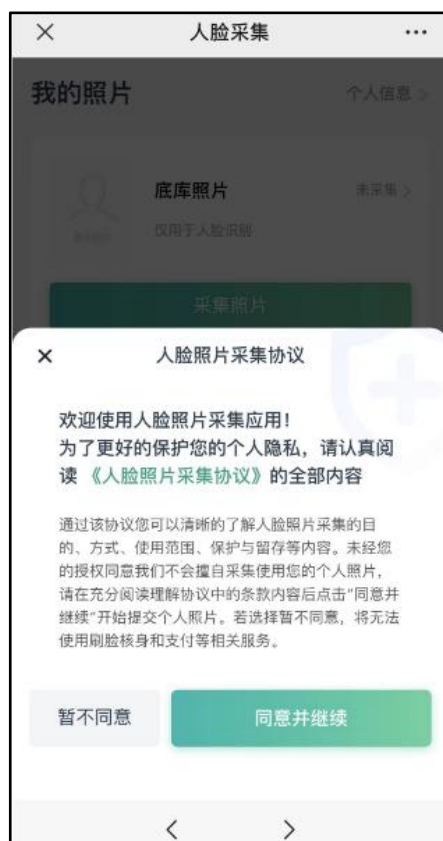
×	人脸采集	···

我的照片	个人信息 >

底库照片	未采集 >
仅用于人脸识别

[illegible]

采集照片

×	人脸照片采集协议

欢迎使用人脸照片采集应用！
为了更好的保护您的个人隐私，请认真阅读《人脸照片采集协议》的全部内容

通过该协议您可以清晰的了解人脸照片采集的目的、方式、使用范围、保护与留存等内容。未经您的授权同意我们不会擅自采集使用您的个人照片，请在充分阅读理解协议中的条款内容后点击"同意并继续"开始提交个人照片。若选择暂不同意，将无法使用刷脸核身和支付等相关服务。

暂不同意	同意并继续

<	>